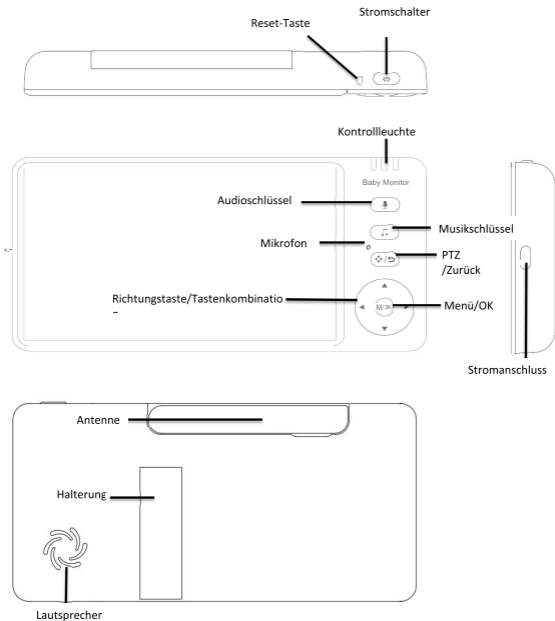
Reset-Taste

Stromschalter

Kontrollleuchte

Baby Monitor

Audioschlüssel

Musikschlüssel

Mikrofon

PTZ /Zurück

Richtungstaste/Tastenkombinatio –

M/OK

Menü/OK

Stromanschluss

Antenne

Halterung

Lautsprecher